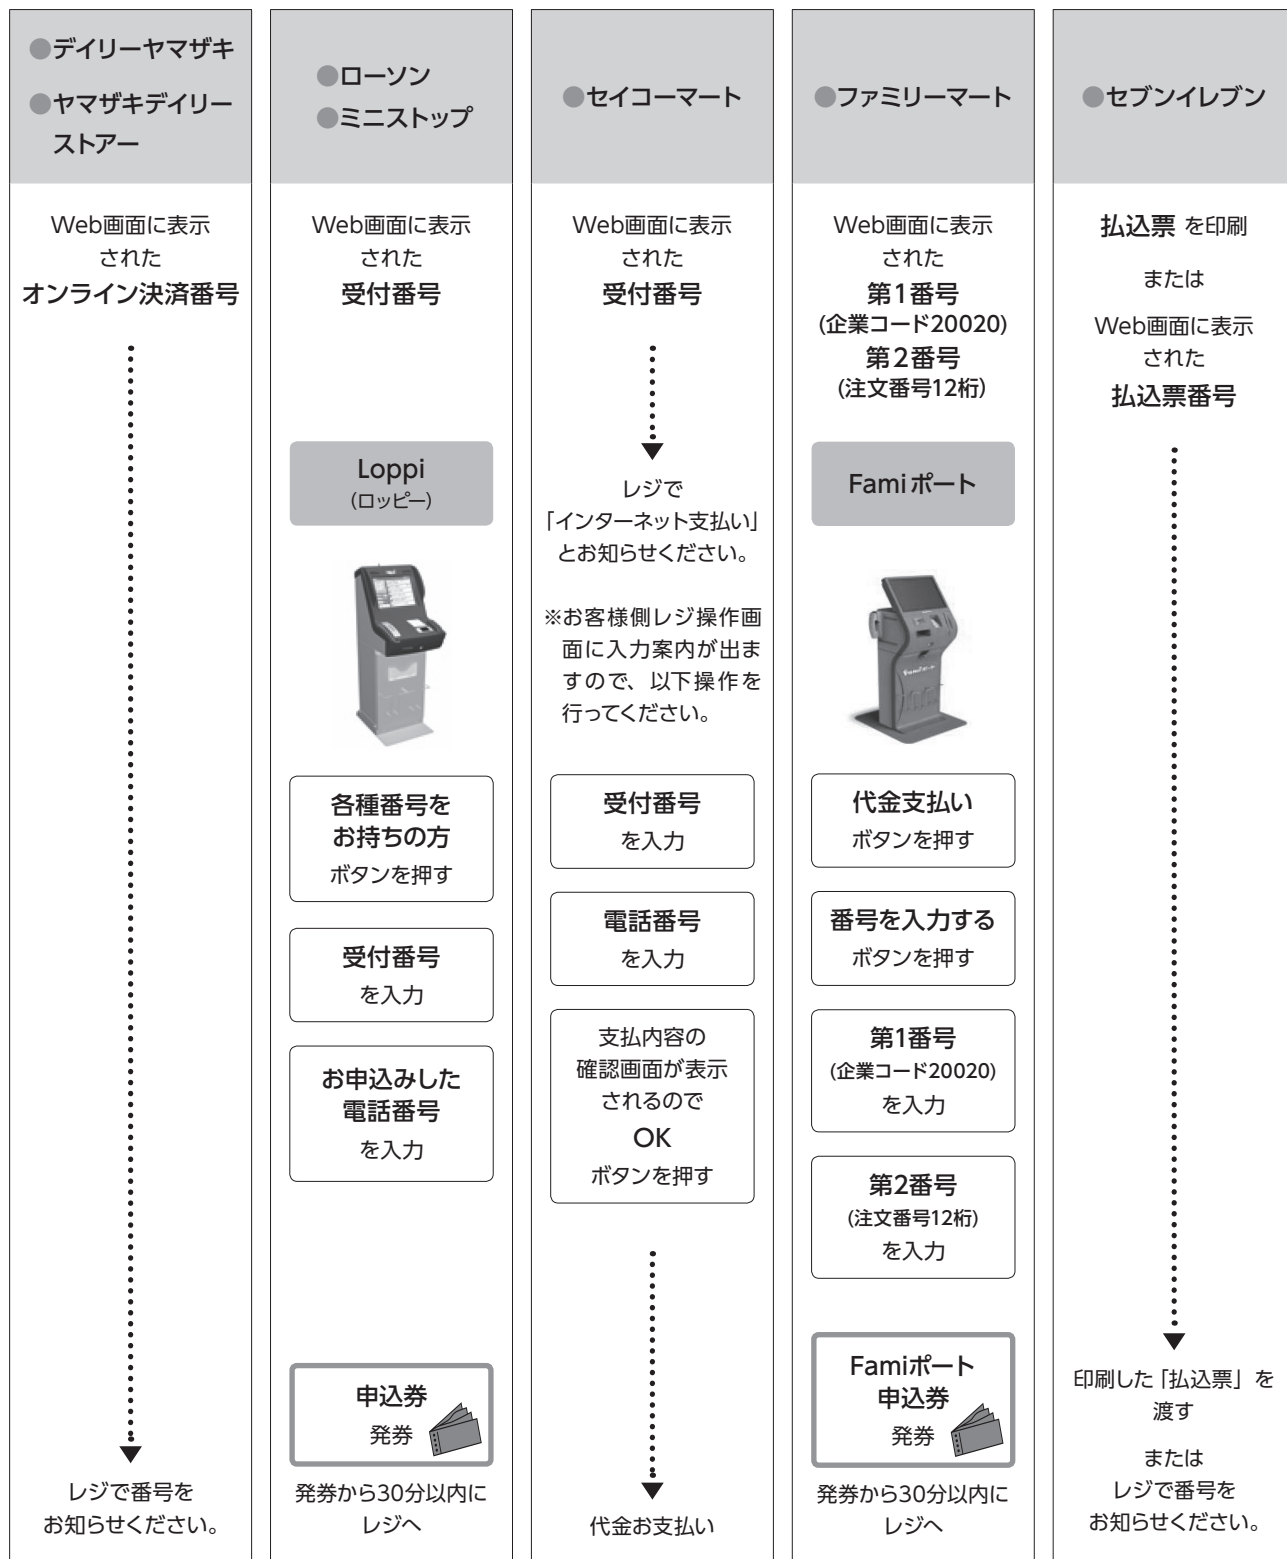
●デイリーヤマザキ
●ヤマザキデイリーストアー

Web画面に表示された
オンライン決済番号

レジで番号をお知らせください。

●ローソン
●ミニストップ

Web画面に表示された
受付番号

Loppi
（ロッピー）

各種番号をお持ちの方
ボタンを押す

受付番号
を入力

お申込みした電話番号
を入力

申込券
発券

発券から30分以内にレジへ

●セイコーマート

Web画面に表示された
受付番号

レジで「インターネット支払い」とお知らせください。

※お客様側レジ操作画面に入力案内が出ますので、以下操作を行ってください。

受付番号
を入力

電話番号
を入力

支払内容の確認画面が表示されるので
OK
ボタンを押す

代金お支払い

●ファミリーマート

Web画面に表示された
第1番号
(企業コード20020)
第2番号
(注文番号12桁)

Famiポート

代金支払い
ボタンを押す

番号を入力する
ボタンを押す

第1番号
(企業コード20020)
を入力

第2番号
(注文番号12桁)
を入力

Famiポート
申込券
発券

発券から30分以内にレジへ

●セブンイレブン

払込票 を印刷
または
Web画面に表示された
払込票番号

印刷した「払込票」を渡す
または
レジで番号をお知らせください。